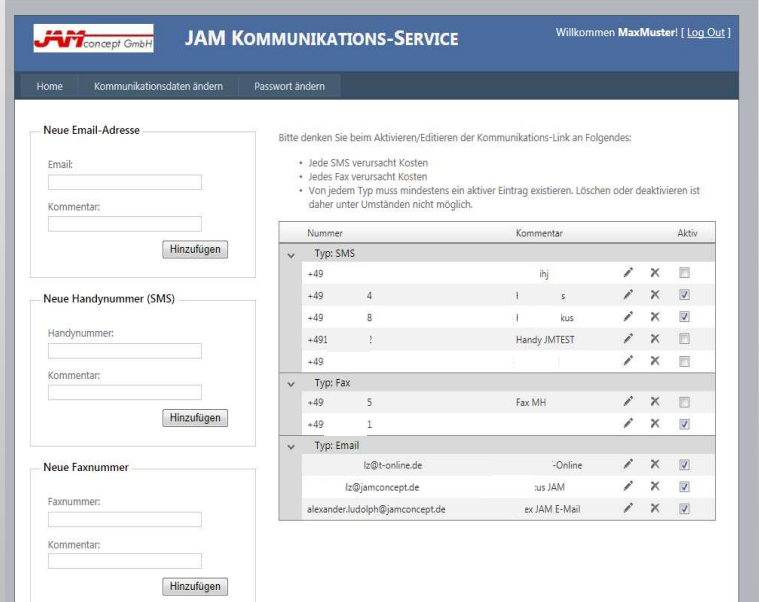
JAM concept GmbH

JAM KOMMUNIKATIONS-SERVICE

Willkommen MaxMuster! [ Log Out ]

Home | Kommunikationsdaten ändern | Passwort ändern

Neue Email-Adresse

Email:

Kommentar:

Hinzufügen

Neue Handynummer (SMS)

Handynummer:

Kommentar:

Hinzufügen

Neue Faxnummer

Faxnummer:

Kommentar:

Hinzufügen

Bitte denken Sie beim Aktivieren/Editieren der Kommunikations-Link an Folgendes:

- Jede SMS verursacht Kosten
- Jedes Fax verursacht Kosten
- Von jedem Typ muss mindestens ein aktiver Eintrag existieren. Löschen oder deaktivieren ist daher unter Umständen nicht möglich.

| Nummer | Kommentar | Aktiv |
|---|---|---|
| Typ: SMS | | |
| +49 | ihj | |
| +49 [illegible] 4 | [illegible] s | |
| +49 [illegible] 8 | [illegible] kus | |
| +491 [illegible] | Handy JMTEST | |
| +49 | | |
| Typ: Fax | | |
| +49 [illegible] 5 | Fax MH | |
| +49 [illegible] 1 | | |
| Typ: Email | | |
| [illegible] lz@t-online.de | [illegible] -Online | |
| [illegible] lz@jamconcept.de | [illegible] :us JAM | |
| alexander.ludolph@jamconcept.de | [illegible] ex JAM E-Mail | |